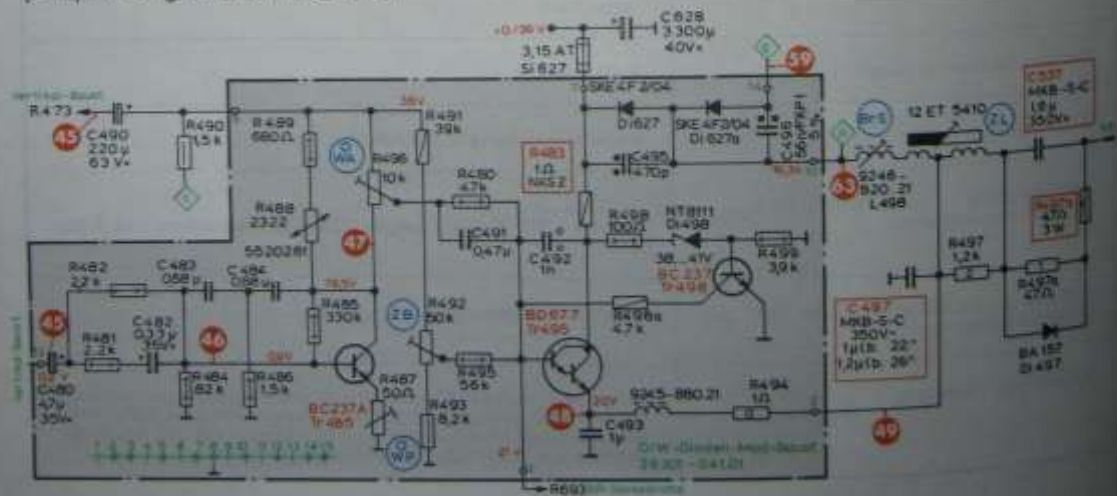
+0/36V C628 3300µ 40V
3,15 AT Si 627
59
R473 C490 220µ 63V 45
R490 1,5k
R489 680Ω
38V
R491 39k
R496 10k
WA
R488 2322 552026
47
R480 47k
C491 0,47µ
C492 1n
R483 1Ω NKS2
SKE4F2/04 Di627
SKE4F3/04 Di627a
C496 56/PP
C495 470p
R498 100Ω
NT8111 Di498
38...41V
BC237 Tr498
R499 3,9k
63
9246-920.21 L498
12ET 5410
C537 MKB-C 1,6µ 350V
R482 22k
C483 068µ
C484 068µ
R485 330k
ZB
R492 50k
BD677 Tr495
R498a 4,7k
R497 1,2k
R497a 47Ω
R479 470 3W
C497 MKB-C 350V 1µ 22" 1,2µ 26"
45
R481 2,2k
C482 0,33µ
46
C480 47µ 35V
R484 82k
R486 1,5k
BC237A Tr485
R487 50Ω
WP
R493 8,2k
R495 56k
48
20V
9345-880.21
R494 1Ω
C493 1µ
49
BA157 Di497
D/W-Dioden-Modl-Baust 39301-541.01
R693